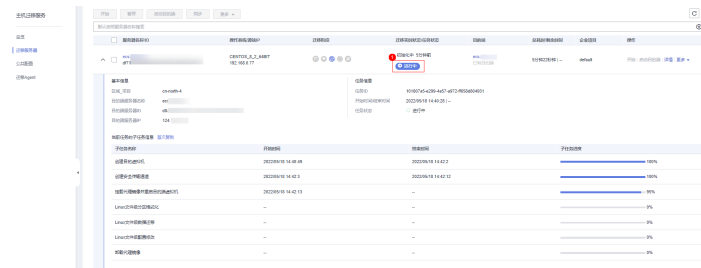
主机迁移服务

总览
迁移服务器
SMS数据
迁移Agent

开始 暂停 同步 删除 更多

服务器名称/ID 操作系统/源端IP 迁移阶段 迁移实时状态/任务状态 目标端 迁移剩余时间估计 企业项目 操作

CENTOS_6_2_64BIT
192.168.0.77

1 启动中 5分钟前
运行中

5分钟左右 default

开始 删除任务 详情 更多

基本信息
区域_项目 cn-north-4
目的端服务器名称 ecs
目的端服务器ID
目的端服务器IP 124

任务信息
任务ID 1018072a5-c290-4a57-a672-ff650d004601
开始时间/结束时间 2022/05/18 14:40:25 | --
任务状态 进行中

当前任务的子任务信息 显示更多

| 子任务名称 | 开始时间 | 结束时间 | 子任务进度 |
|---|---|---|---|
| 创建目的端机 | 2022/05/18 14:40:49 | 2022/05/18 14:42:3 | 100% |
| 创建安全传输通道 | 2022/05/18 14:42:3 | 2022/05/18 14:42:12 | 100% |
| 挂载分区/镜像至目的端机 | 2022/05/18 14:42:13 | -- | 99% |
| Linux文件系统格式化 | -- | -- | 0% |
| Linux文件复制/迁移 | -- | -- | 0% |
| Linux文件系统修改 | -- | -- | 0% |
| 卸载分区/镜像 | -- | -- | 0% |